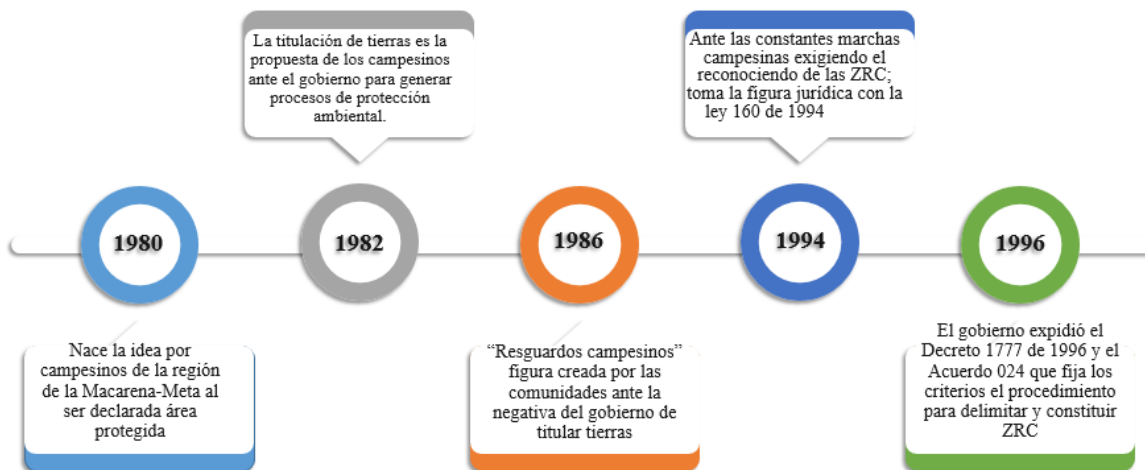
La titulación de tierras es la propuesta de los campesinos ante el gobierno para generar procesos de protección ambiental.

Ante las constantes marchas campesinas exigiendo el reconociendo de las ZRC; toma la figura jurídica con la ley 160 de 1994

1980

1982

1986

1994

1996

Nace la idea por campesinos de la región de la Macarena-Meta al ser declarada área protegida

“Resguardos campesinos” figura creada por las comunidades ante la negativa del gobierno de titular tierras

El gobierno expidió el Decreto 1777 de 1996 y el Acuerdo 024 que fija los criterios el procedimiento para delimitar y constituir ZRC